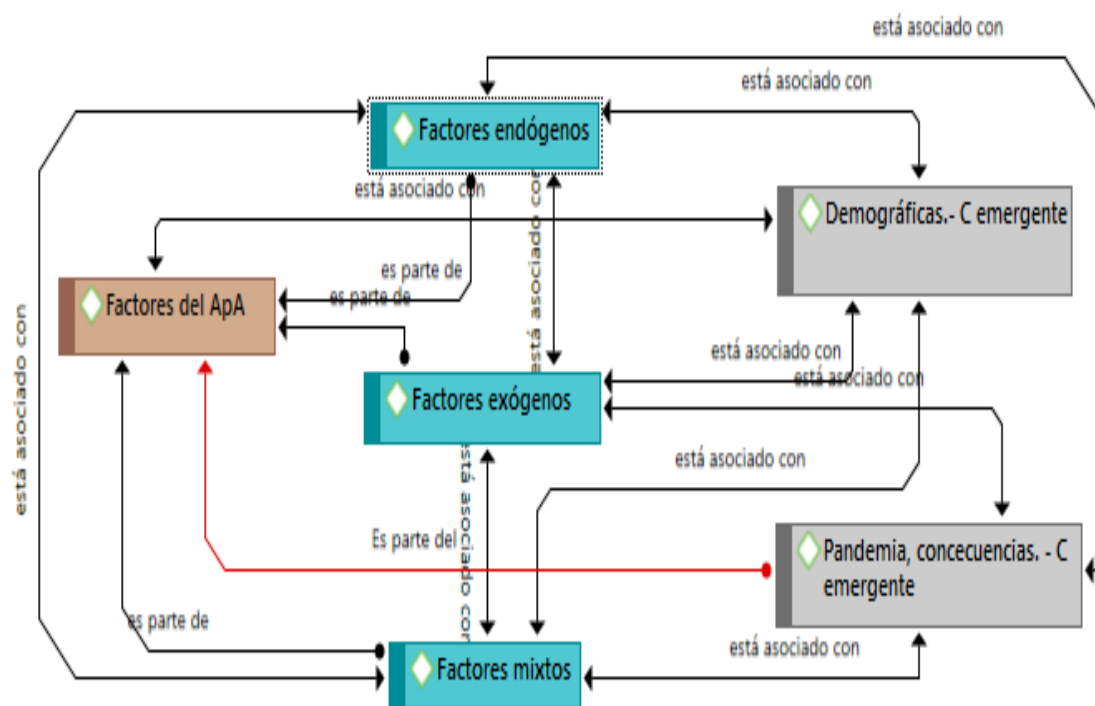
está asociado con

está asociado con

Factores endógenos

está asociado con

Demográficas.- C emergente

es parte de

es parte de

Factores del ApA

está asociado con

está asociado con

está asociado con

Factores exógenos

está asociado con

está asociado con

está asociado con

Es parte del

Pandemia, concecuencias. - C emergente

es parte de

está asociado con

Factores mixtos